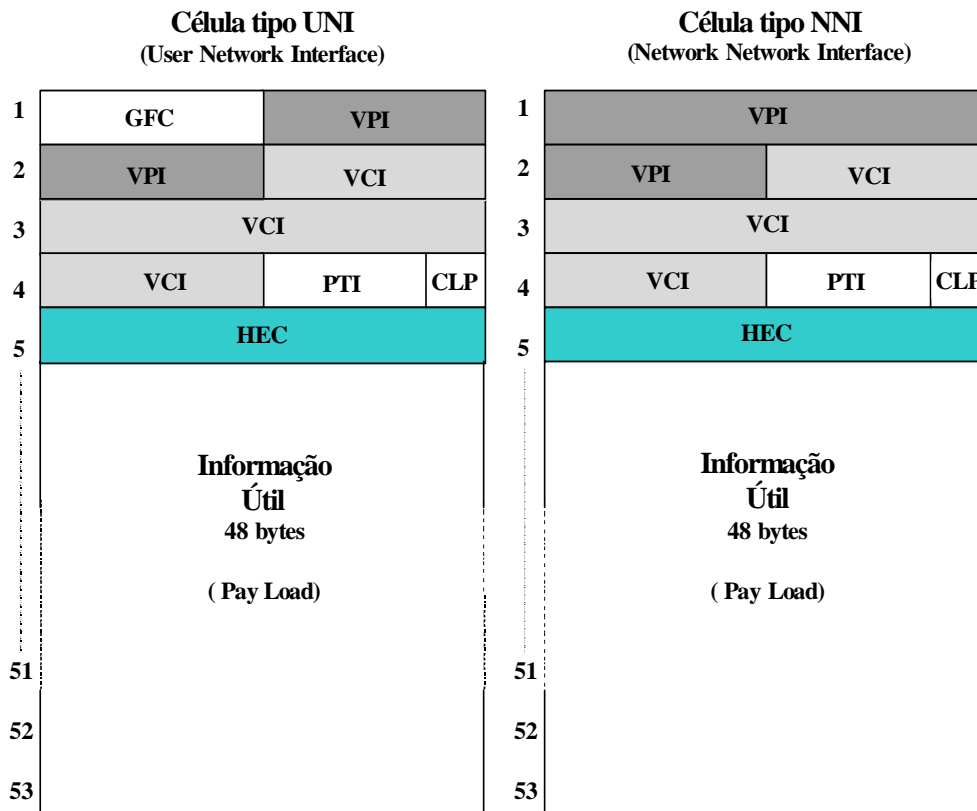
Célula tipo UNI
(User Network Interface)

| | | | |
|---|---|---|---|
| 1 | GFC | VPI | |
| 2 | VPI | VCI | |
| 3 | VCI | | |
| 4 | VCI | PTI | CLP |
| 5 | HEC | | |

Informação
Útil
48 bytes

( Pay Load)

51
52
53

Célula tipo NNI
(Network Network Interface)

| | | | |
|---|---|---|---|
| 1 | VPI | | |
| 2 | VPI | VCI | |
| 3 | VCI | | |
| 4 | VCI | PTI | CLP |
| 5 | HEC | | |

Informação
Útil
48 bytes

( Pay Load)

51
52
53